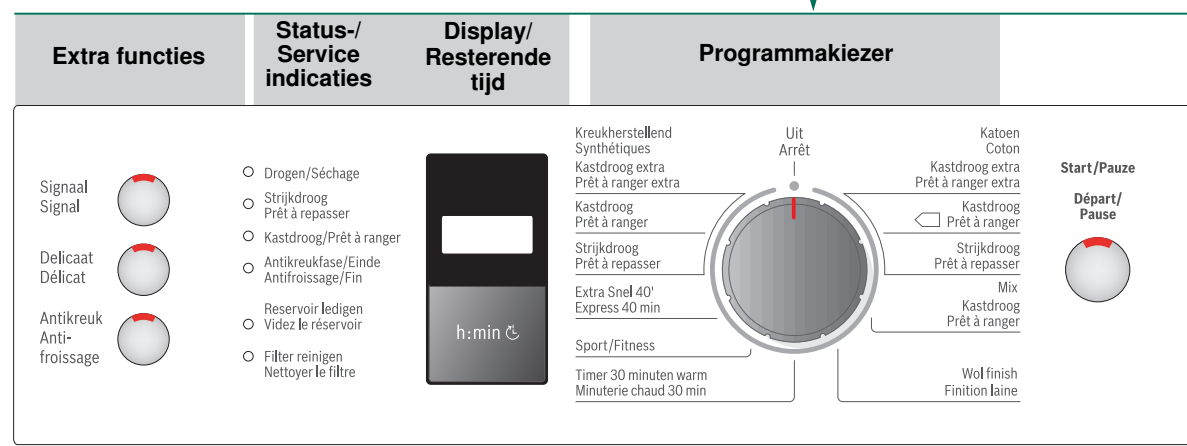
Extra functies

Status-/ Service indicaties

Display/ Resterende tijd

Programmakiezer

Signaal
Signal

Delicaat
Délicat

Antikreuk
Anti-
froissage

Drogen/Séchage

Strijkdroog
Prêt à repasser

Kastdroog/Prêt à ranger

Antikreukfase/Einde
Antifroissage/Fin

Reservoir ledigen
Videz le réservoir

Filter reinigen
Nettoyer le filtre

h:min

Kreukherstellend
Synthétiques

Kastdroog extra
Prêt à ranger extra

Kastdroog
Prêt à ranger

Strijkdroog
Prêt à repasser

Extra Snel 40'
Express 40 min

Sport/Fitness

Timer 30 minuten warm
Minuterie chaud 30 min

Uit
Arrêt

Katoen
Coton

Kastdroog extra
Prêt à ranger extra

Kastdroog
Prêt à ranger

Strijkdroog
Prêt à repasser

Mix
Kastdroog
Prêt à ranger

Wol finish
Finition laine

Start/Pauze

Départ/
Pause